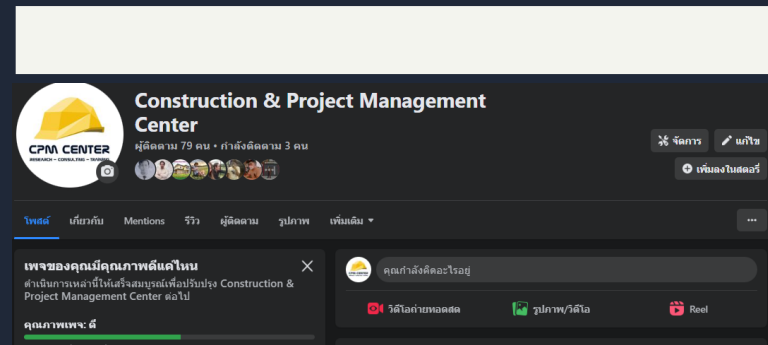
CPM CENTER
RESEARCH – CONSULTING – TRAINING

Construction & Project Management Center

ผู้ติดตาม 79 คน • กำลังติดตาม 3 คน

จัดการ
แก้ไข
เพิ่มลงในสตอรี่

โพสต์
เกี่ยวกับ
Mentions
รีวิว
ผู้ติดตาม
รูปภาพ
เพิ่มเติม
...

เพจของคุณมีคุณภาพดีแค่ไหน
ดำเนินการเหล่านี้ให้เสร็จสมบูรณ์เพื่อปรับปรุง Construction & Project Management Center ต่อไป

คุณภาพเพจ: ดี

คุณกำลังคิดอะไรอยู่

วิดีโอถ่ายทอดสด
รูปภาพ/วิดีโอ
Reel